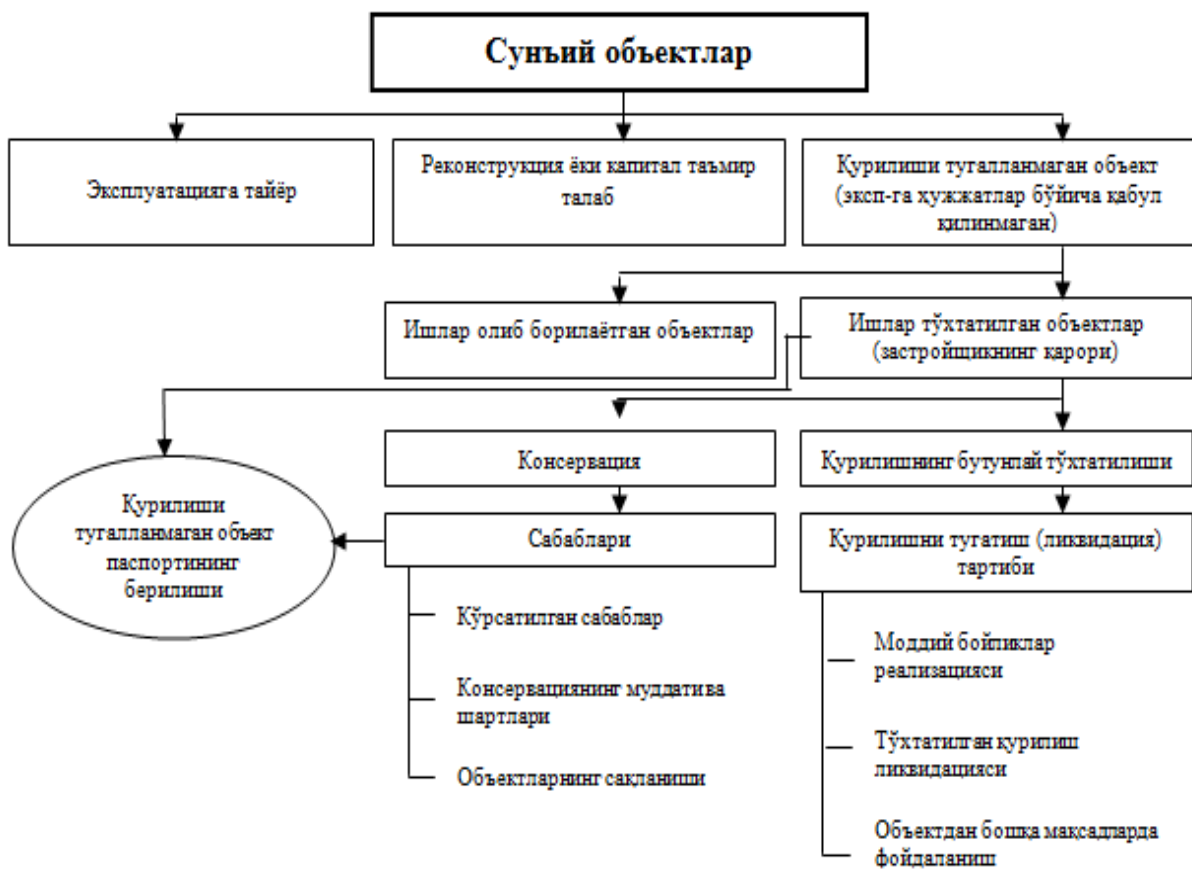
Сунъий объектлар

Эксплуатацияга тайёр

Реконструкция ёки капитал таъмир талаб

Қурилиши тугалланмаган объект (эксп-га ҳужжатлар бўйича қабул қилинмаган)

Ишлар олиб борилаётган объектлар

Ишлар тўхтатилган объектлар (застройщикнинг қарори)

Консервация

Қурилишнинг бутунлай тўхтатилиши

Қурилиши тугалланмаган объект паспортининг берилиши

Сабаблари

Қурилишни тугатиш (ликвидация) тартиби

Кўрсатилган сабаблар

Консервациянинг муддати ва шартлари

Объектларнинг сақланиши

Моддий бойликлар реализацияси

Тўхтатилган қурилиш ликвидацияси

Объектдан бошқа мақсадларда фойдаланиш